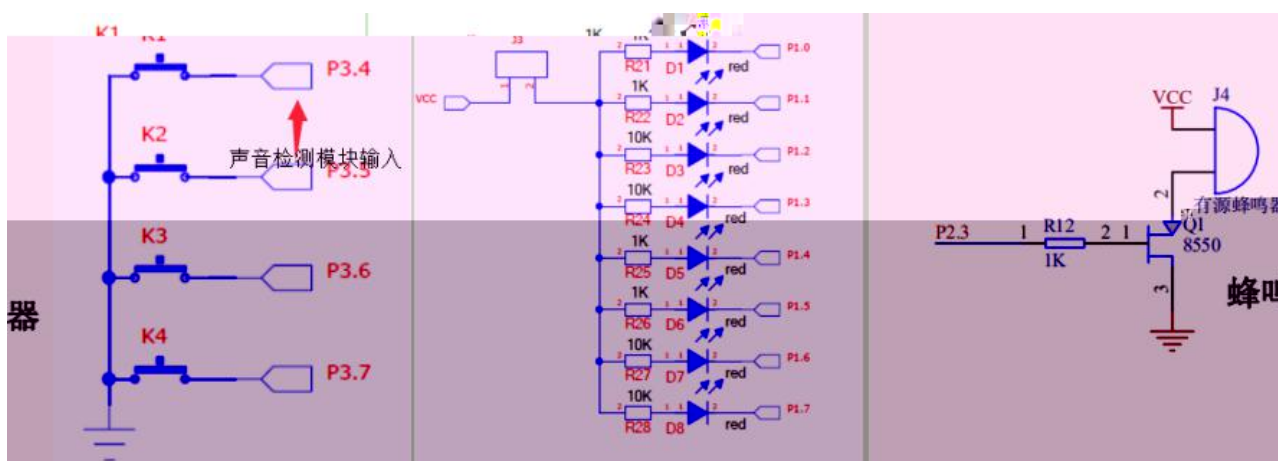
K1
K1
P3.4
K2
声音检测模块输入
P3.5
K3
P3.6
器
K4
P3.7

J3
VCC
1K
1K
R21 D1 red P1.0
1K
R22 D2 red P1.1
10K
R23 D3 red P1.2
10K
R24 D4 red P1.3
1K
R25 D5 red P1.4
1K
R26 D6 red P1.5
10K
R27 D7 red P1.6
10K
R28 D8 red P1.7

VCC
J4
2
有源蜂鸣器
P2.3
1
R12
2 1
Q1
8550
1K
3
蜂鸣